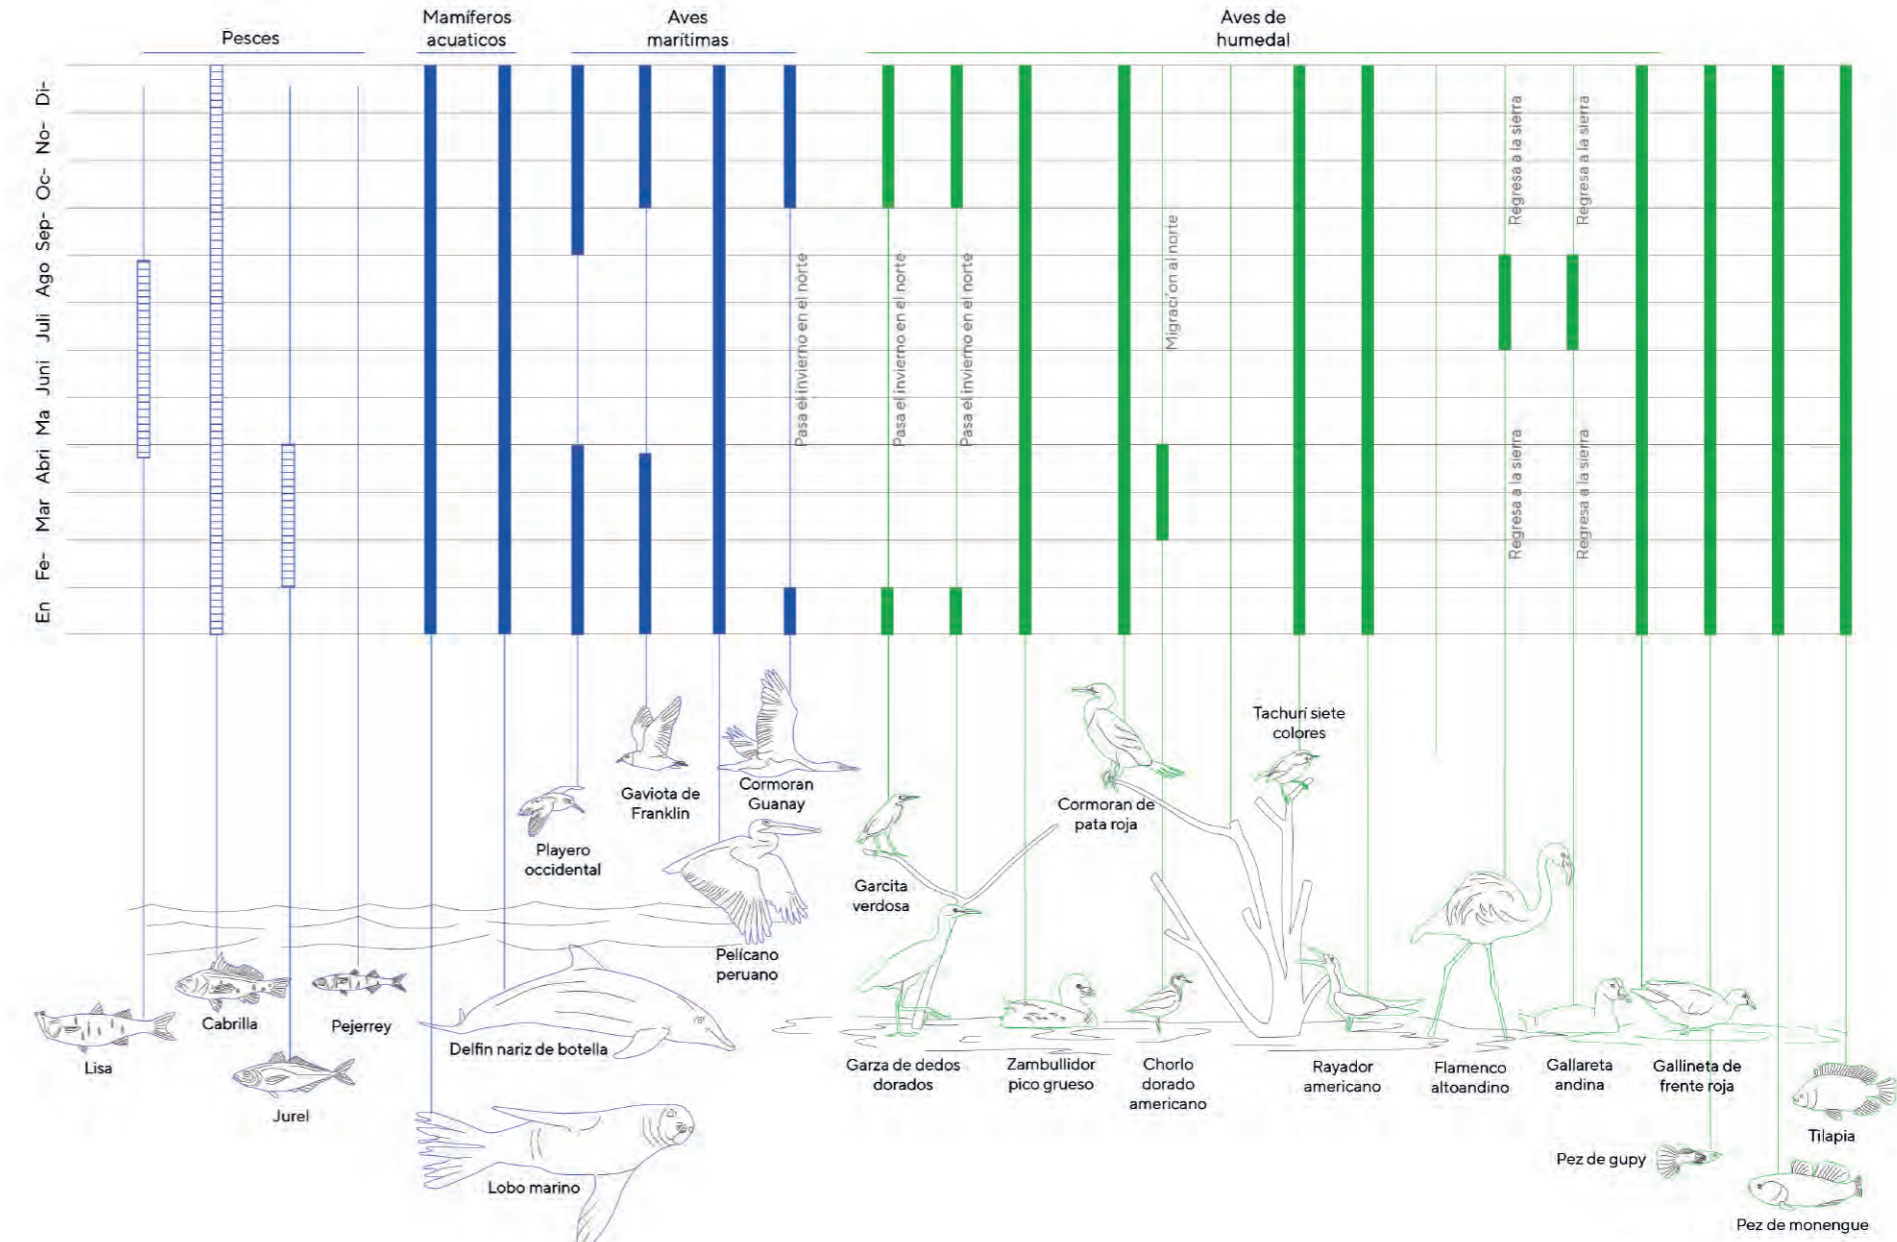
Pesces

Mamíferos acuaticos

Aves maritimas

Aves de humedal

Di-
No-
Oc-
Sep-
Ago
Juli
Juni
Ma
Abri
Mar
Fe-
En

Pasa el invierno en el norte

Pasa el invierno en el norte

Pasa el invierno en el norte

Migracion al norte

Regresa a la sierra

Regresa a la sierra

Regresa a la sierra

Regresa a la sierra

Lisa

Cabrilla

Jurel

Pejerrey

Delfin nariz de botella

Lobo marino

Playero occidental

Gaviota de Franklin

Cormoran Guanay

Pelícano peruano

Garcita verdosa

Cormoran de pata roja

Tachurí siete colores

Garza de dedos dorados

Zambullidor pico grueso

Chorlo dorado americano

Rayador americano

Flamenco altoandino

Gallareta andina

Gallineta de frente roja

Tilapia

Pez de gupy

Pez de monengue